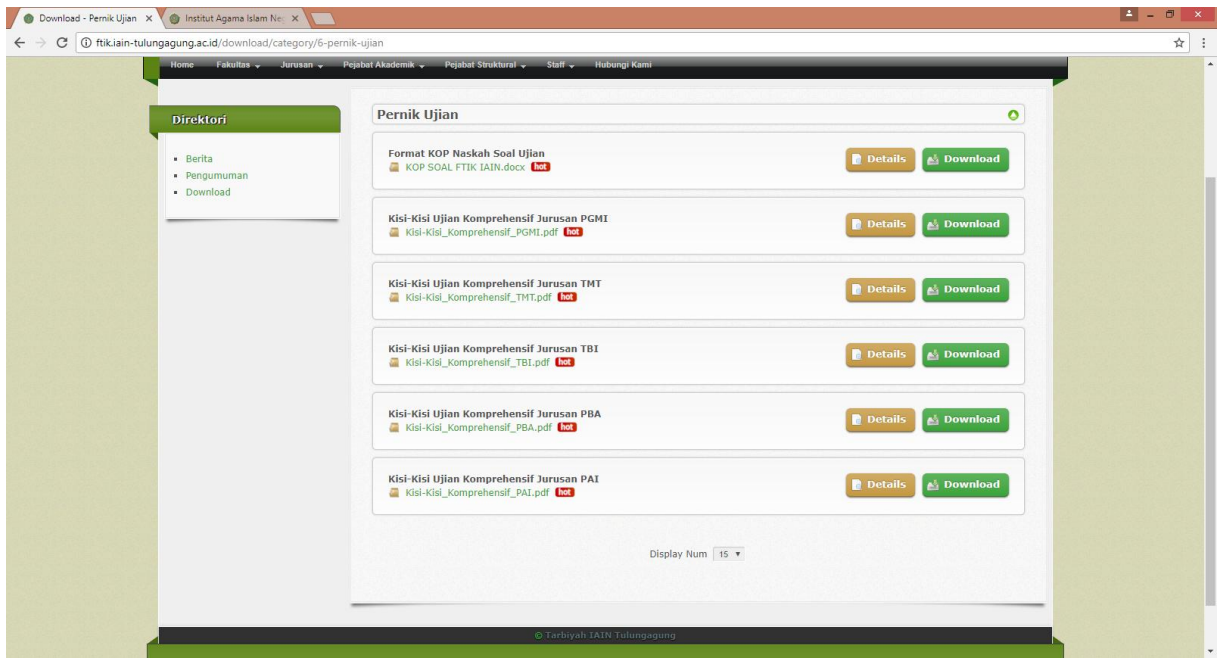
Download - Pernik Ujian ×
Institut Agama Islam Ne ×

ftik.iain-tulungagung.ac.id/download/category/6-pernik-ujian

Home Fakultas Jurusan Pejabat Akademik Pejabat Struktural Staff Hubungi Kami

Direktori

- Berita
- Pengumuman
- Download

Pernik Ujian

Format KOP Naskah Soal Ujian
KOP SOAL FTIK IAIN.docx hot
Details Download

Kisi-Kisi Ujian Komprehensif Jurusan PGMI
Kisi-Kisi_Komprehensif_PGMI.pdf hot
Details Download

Kisi-Kisi Ujian Komprehensif Jurusan TMT
Kisi-Kisi_Komprehensif_TMT.pdf hot
Details Download

Kisi-Kisi Ujian Komprehensif Jurusan TBI
Kisi-Kisi_Komprehensif_TBI.pdf hot
Details Download

Kisi-Kisi Ujian Komprehensif Jurusan PBA
Kisi-Kisi_Komprehensif_PBA.pdf hot
Details Download

Kisi-Kisi Ujian Komprehensif Jurusan PAI
Kisi-Kisi_Komprehensif_PAI.pdf hot
Details Download

Display Num 15

© Tarbiyah IAIN Tulungagung